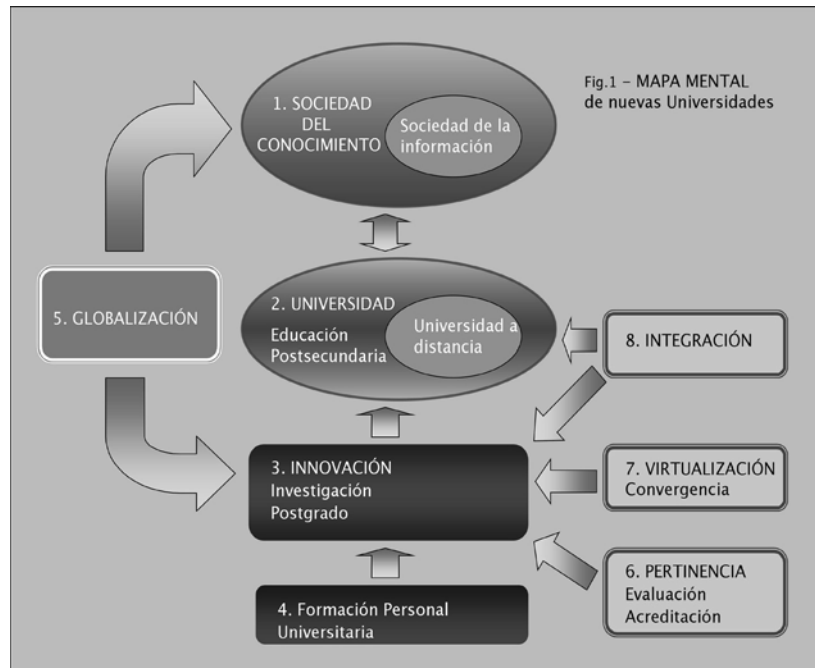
Fig.1 – MAPA MENTAL de nuevas Universidades

1. SOCIEDAD DEL CONOCIMIENTO

Sociedad de la información

5. GLOBALIZACIÓN

2. UNIVERSIDAD Educación Postsecundaria

Universidad a distancia

8. INTEGRACIÓN

3. INNOVACIÓN Investigación Postgrado

7. VIRTUALIZACIÓN Convergencia

6. PERTINENCIA Evaluación Acreditación

4. Formación Personal Universitaria